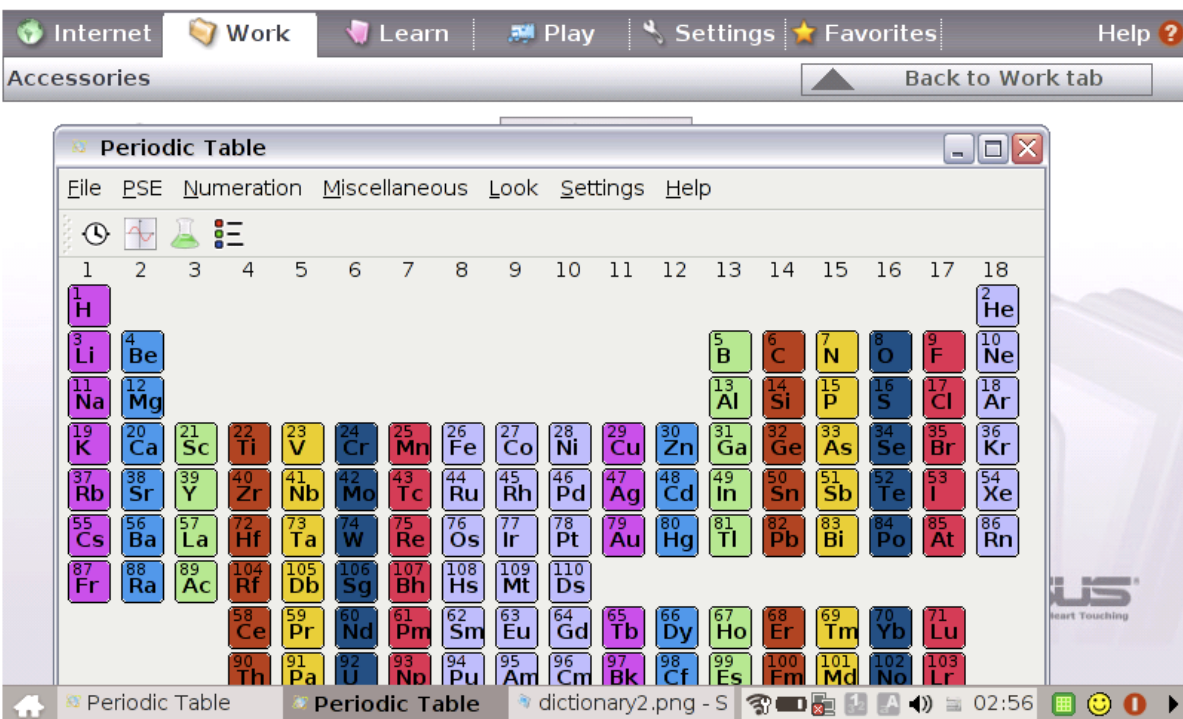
Internet Work Learn Play Settings Favorites Help

Accessories Back to Work tab

Periodic Table

File PSE Numeration Miscellaneous Look Settings Help

| 1 | 2 | 3 | 4 | 5 | 6 | 7 | 8 | 9 | 10 | 11 | 12 | 13 | 14 | 15 | 16 | 17 | 18 |
|---|---|---|---|---|---|---|---|---|---|---|---|---|---|---|---|---|---|
| 1 H | | | | | | | | | | | | | | | | | 2 He |
| 3 Li | 4 Be | | | | | | | | | | | 5 B | 6 C | 7 N | 8 O | 9 F | 10 Ne |
| 11 Na | 12 Mg | | | | | | | | | | | 13 Al | 14 Si | 15 P | 16 S | 17 Cl | 18 Ar |
| 19 K | 20 Ca | 21 Sc | 22 Ti | 23 V | 24 Cr | 25 Mn | 26 Fe | 27 Co | 28 Ni | 29 Cu | 30 Zn | 31 Ga | 32 Ge | 33 As | 34 Se | 35 Br | 36 Kr |
| 37 Rb | 38 Sr | 39 Y | 40 Zr | 41 Nb | 42 Mo | 43 Tc | 44 Ru | 45 Rh | 46 Pd | 47 Ag | 48 Cd | 49 In | 50 Sn | 51 Sb | 52 Te | 53 I | 54 Xe |
| 55 Cs | 56 Ba | 57 La | 72 Hf | 73 Ta | 74 W | 75 Re | 76 Os | 77 Ir | 78 Pt | 79 Au | 80 Hg | 81 Tl | 82 Pb | 83 Bi | 84 Po | 85 At | 86 Rn |
| 87 Fr | 88 Ra | 89 Ac | 104 Rf | 105 Db | 106 Sg | 107 Bh | 108 Hs | 109 Mt | 110 Ds | | | | | | | | |
| | | | 58 Ce | 59 Pr | 60 Nd | 61 Pm | 62 Sm | 63 Eu | 64 Gd | 65 Tb | 66 Dy | 67 Ho | 68 Er | 69 Tm | 70 Yb | 71 Lu | |
| | | | 90 Th | 91 Pa | 92 U | 93 Np | 94 Pu | 95 Am | 96 Cm | 97 Bk | 98 Cf | 99 Es | 100 Fm | 101 Md | 102 No | 103 Lr | |

Periodic Table Periodic Table dictionary2.png - S 02:56